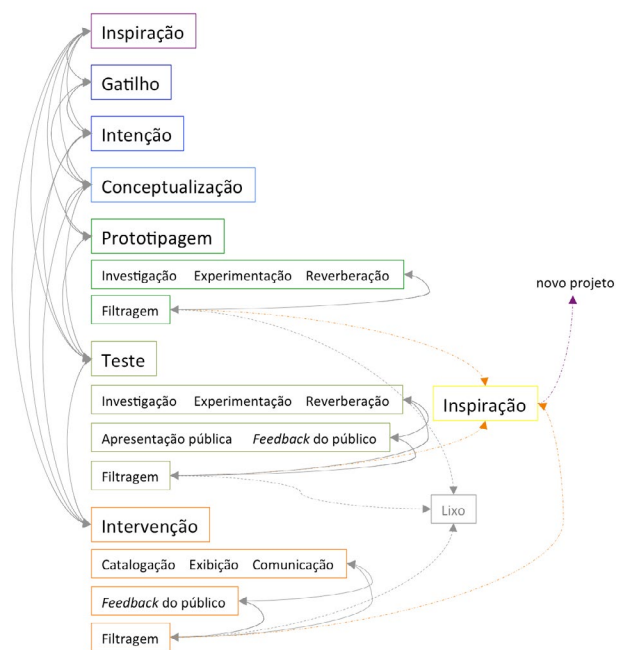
Inspiração

Gatilho

Intenção

Conceptualização

Prototipagem

Investigação Experimentação Reverberação

Filtragem

novo projeto

Teste

Investigação Experimentação Reverberação

Inspiração

Apresentação pública *Feedback* do público

Filtragem

Lixo

Intervenção

Catalogação Exibição Comunicação

*Feedback* do público

Filtragem